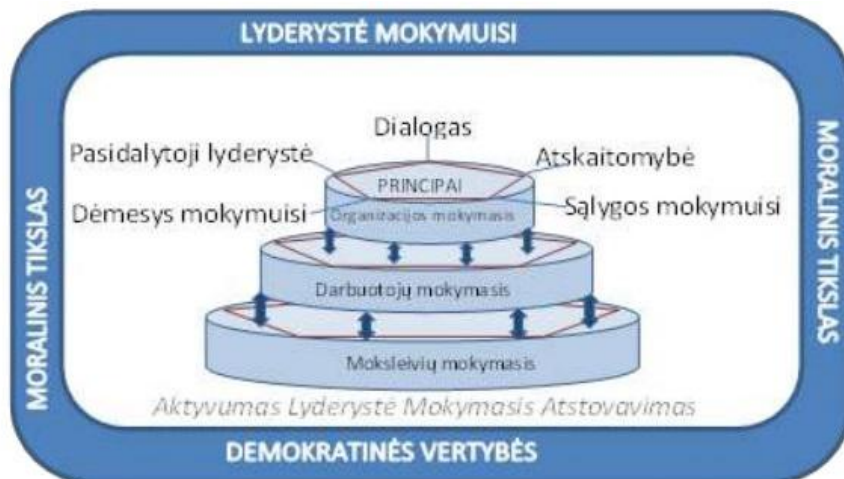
LYDERYSTĖ MOKYMUISI

MORALINIS TIKSLAS

Dialogas

Pasidalytoji lyderystė

Atskaitomybė

PRINCIPAI

Dėmesys mokymuisi

Organizacijos mokymasis

Sąlygos mokymuisi

Darbuotojų mokymasis

Moksleivių mokymasis

Aktyvumas Lyderystė Mokymasis Atstovavimas

MORALINIS TIKSLAS

DEMOKRATINĖS VERTYBĖS